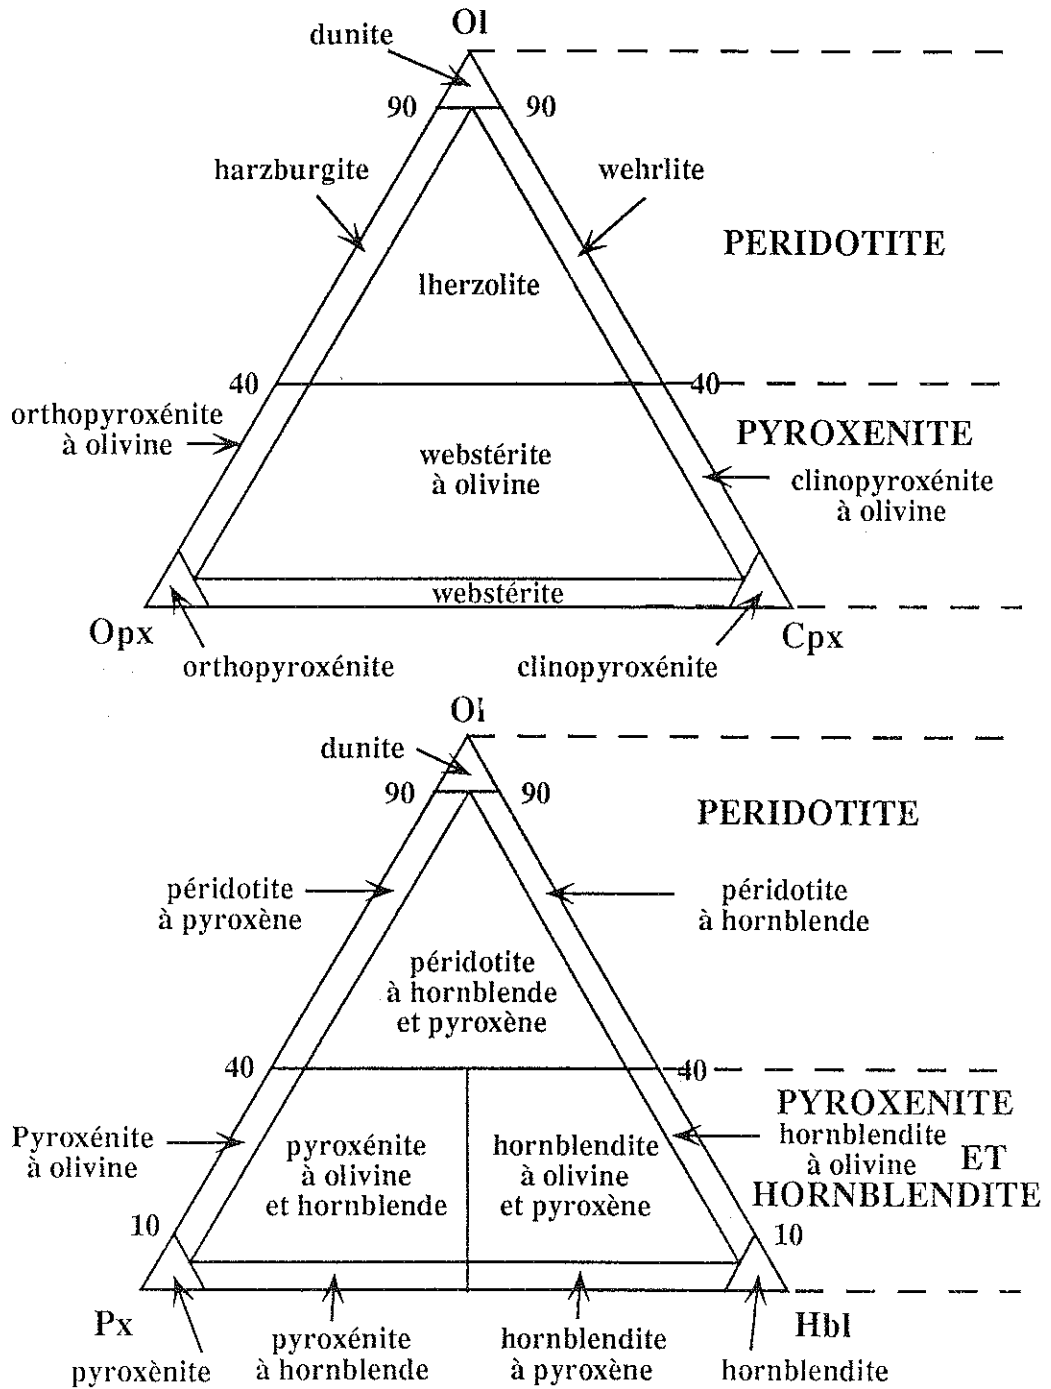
Ol
dunite
90
90
harzburgite
wehrlite
PERIDOTITE
lherzolite
40
40
orthopyroxénite à olivine
PYROXENITE
webstérite à olivine
clinopyroxénite à olivine
webstérite
Opx
Cpx
orthopyroxénite
clinopyroxénite

Ol
dunite
90
90
PERIDOTITE
péridotite à pyroxène
péridotite à hornblende
péridotite à hornblende et pyroxène
40
40
PYROXENITE ET HORNBLENDITE
Pyroxénite à olivine
pyroxénite à olivine et hornblende
hornblendite à olivine et pyroxène
hornblendite à olivine
10
10
Px
Hbl
pyroxènite
pyroxénite à hornblende
hornblendite à pyroxène
hornblendite